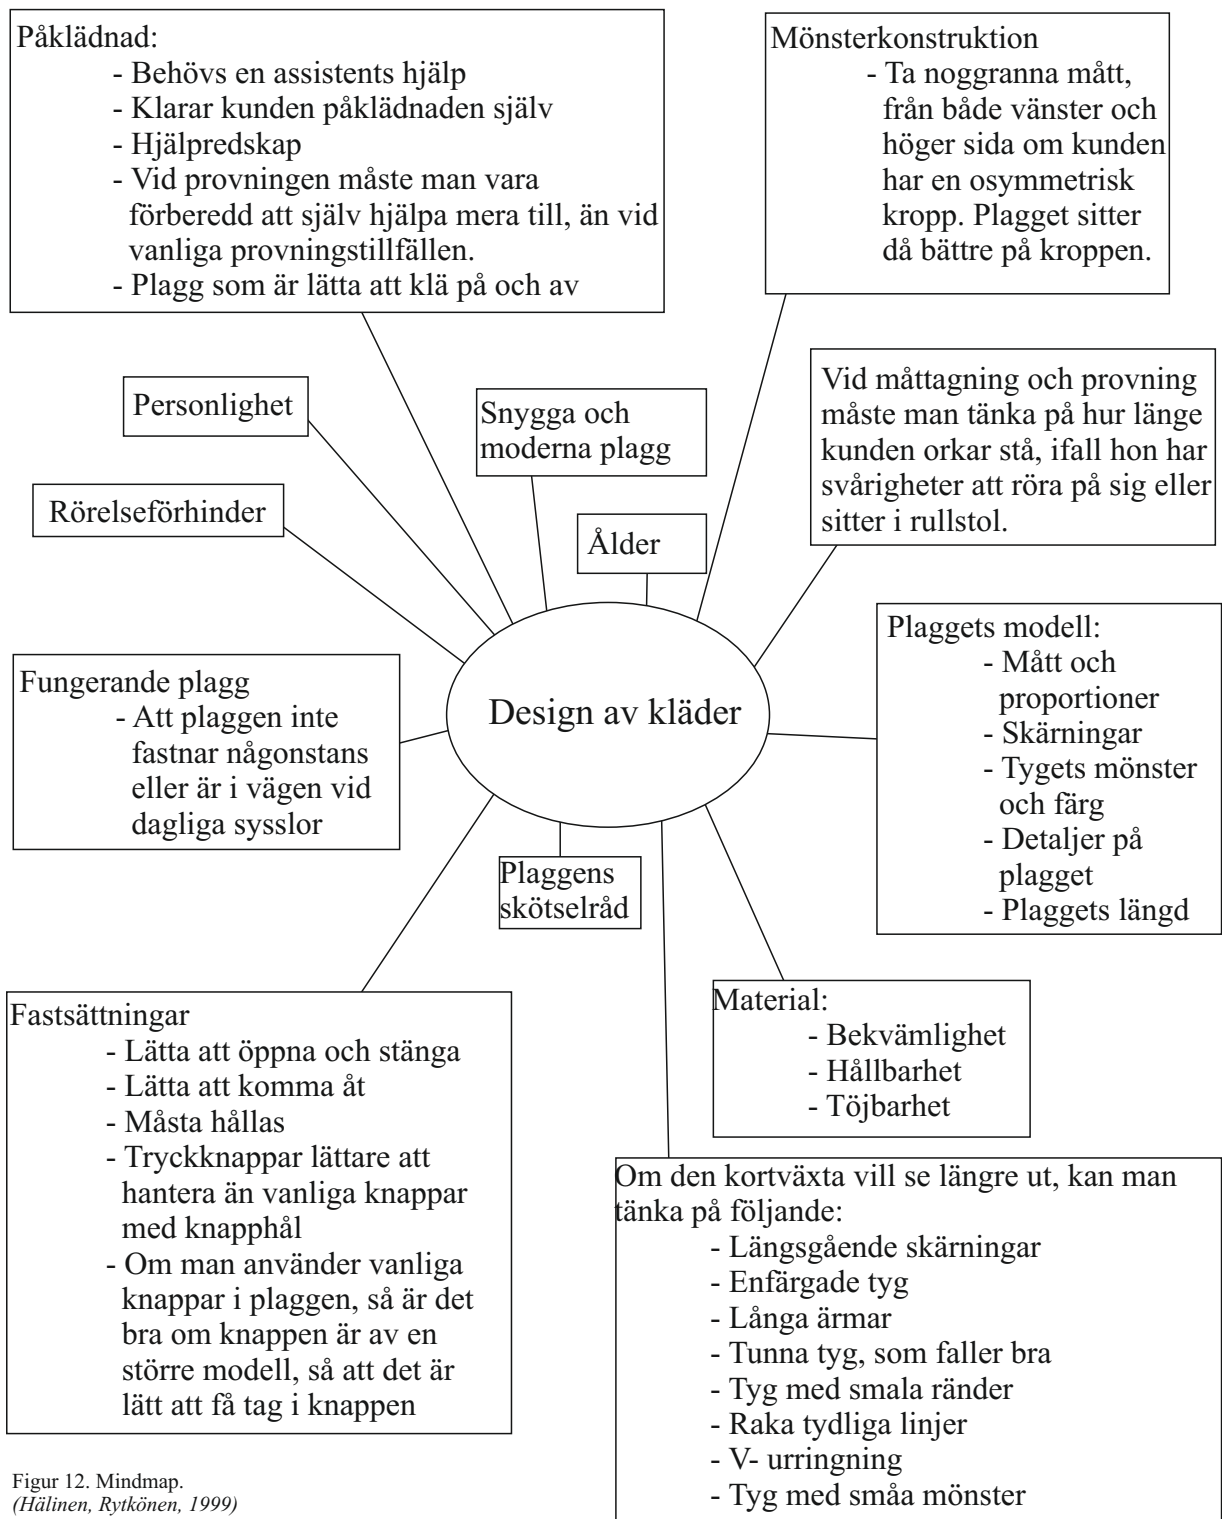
Påklädnad:
- Behövs en assistents hjälp
- Klarar kunden påklädnaden själv
- Hjälpredskap
- Vid provningen måste man vara förberedd att själv hjälpa mera till, än vid vanliga provningstillfällen.
- Plagg som är lätta att klä på och av

Mönsterkonstruktion
- Ta noggranna mått, från både vänster och höger sida om kunden har en osymmetrisk kropp. Plagget sitter då bättre på kroppen.

Personlighet

Snygga och moderna plagg

Vid måttagning och provning måste man tänka på hur länge kunden orkar stå, ifall hon har svårigheter att röra på sig eller sitter i rullstol.

Rörelseförhinder

Ålder

Plaggets modell:
- Mått och proportioner
- Skärningar
- Tygets mönster och färg
- Detaljer på plagget
- Plaggets längd

Fungerande plagg
- Att plaggen inte fastnar någonstans eller är i vägen vid dagliga sysslor

Design av kläder

Plaggens skötselråd

Fastsättningar
- Lätta att öppna och stänga
- Lätta att komma åt
- Måsta hållas
- Tryckknappar lättare att hantera än vanliga knappar med knapphål
- Om man använder vanliga knappar i plaggen, så är det bra om knappen är av en större modell, så att det är lätt att få tag i knappen

Material:
- Bekvämlighet
- Hållbarhet
- Töjbarhet

Om den kortväxta vill se längre ut, kan man tänka på följande:
- Längsgående skärningar
- Enfärgade tyg
- Långa ärmar
- Tunna tyg, som faller bra
- Tyg med smala ränder
- Raka tydliga linjer
- V- urringning
- Tyg med småa mönster

Figur 12. Mindmap.
(Hälinen, Rytkönen, 1999)